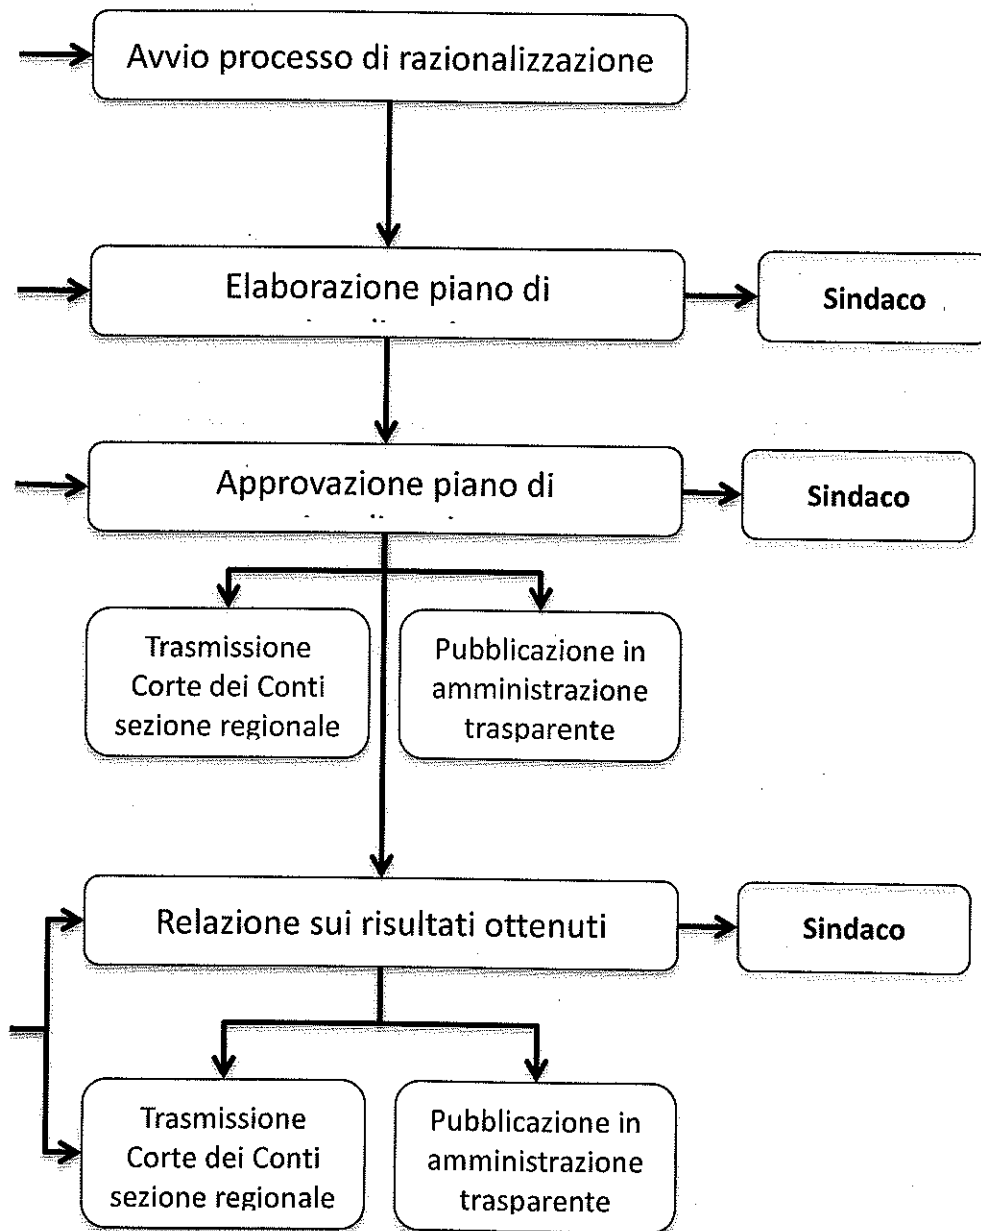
Avvio processo di razionalizzazione

Elaborazione piano di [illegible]

Sindaco

Approvazione piano di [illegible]

Sindaco

Trasmissione Corte dei Conti sezione regionale

Pubblicazione in amministrazione trasparente

Relazione sui risultati ottenuti

Sindaco

Trasmissione Corte dei Conti sezione regionale

Pubblicazione in amministrazione trasparente